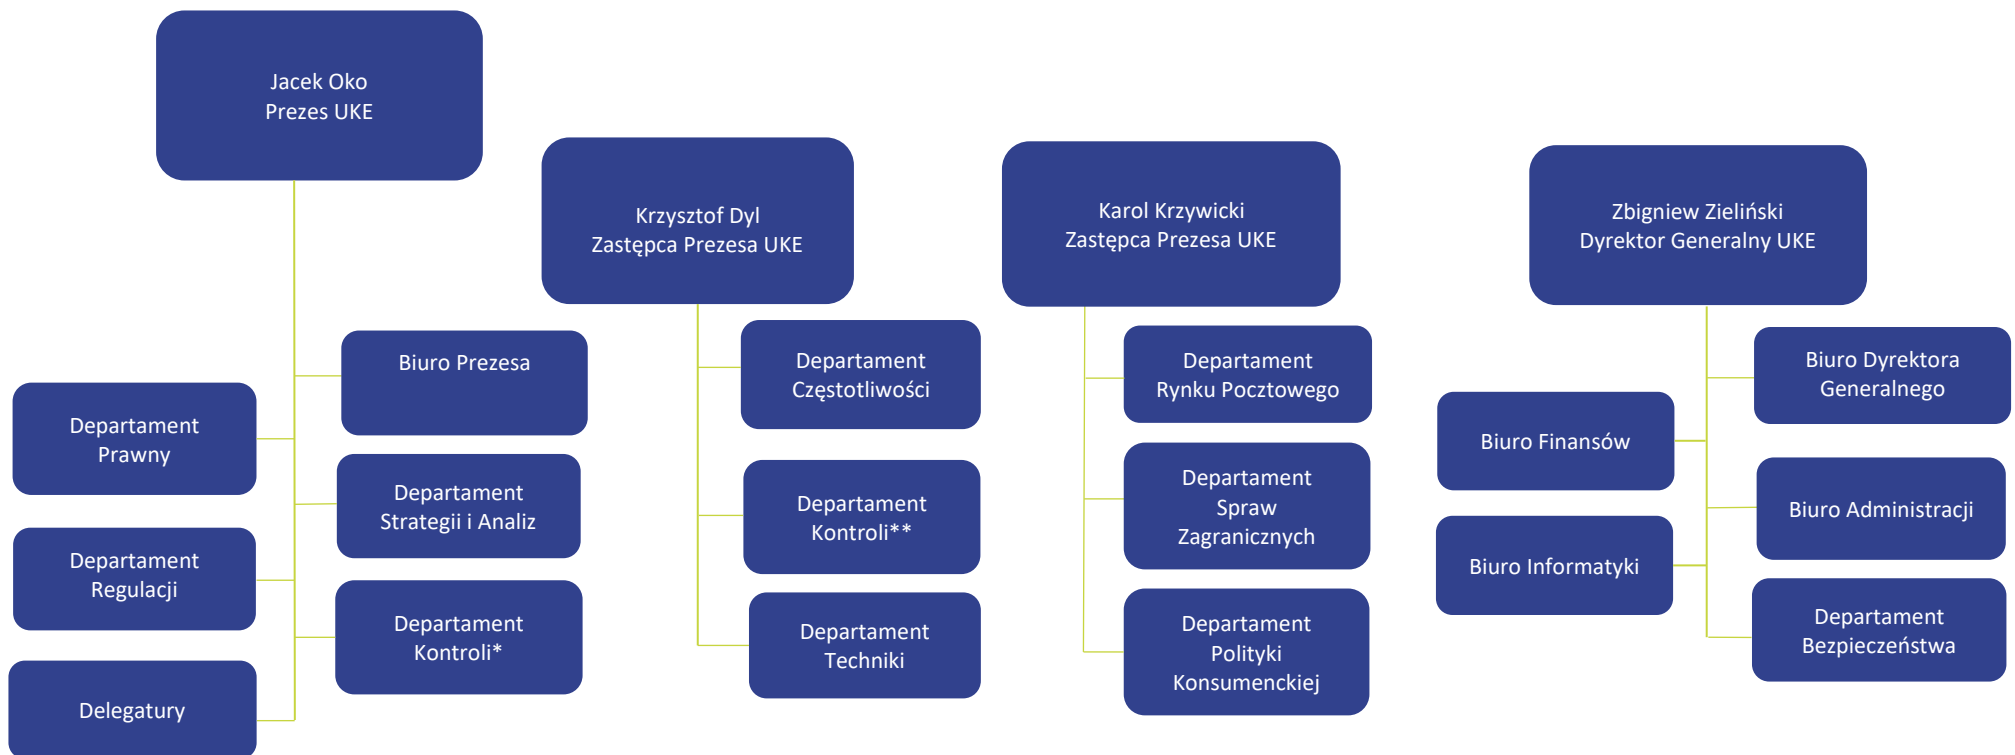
Jacek Oko
Prezes UKE

Biuro Prezesa

Departament Prawny

Departament Strategii i Analiz

Departament Regulacji

Departament Kontroli*

Delegatury

Krzysztof Dyl
Zastępca Prezesa UKE

Departament Częstotliwości

Departament Kontroli**

Departament Techniki

Karol Krzywicki
Zastępca Prezesa UKE

Departament Rynku Pocztowego

Departament Spraw Zagranicznych

Departament Polityki Konsumenckiej

Zbigniew Zieliński
Dyrektor Generalny UKE

Biuro Dyrektora Generalnego

Biuro Finansów

Biuro Administracji

Biuro Informatyki

Departament Bezpieczeństwa